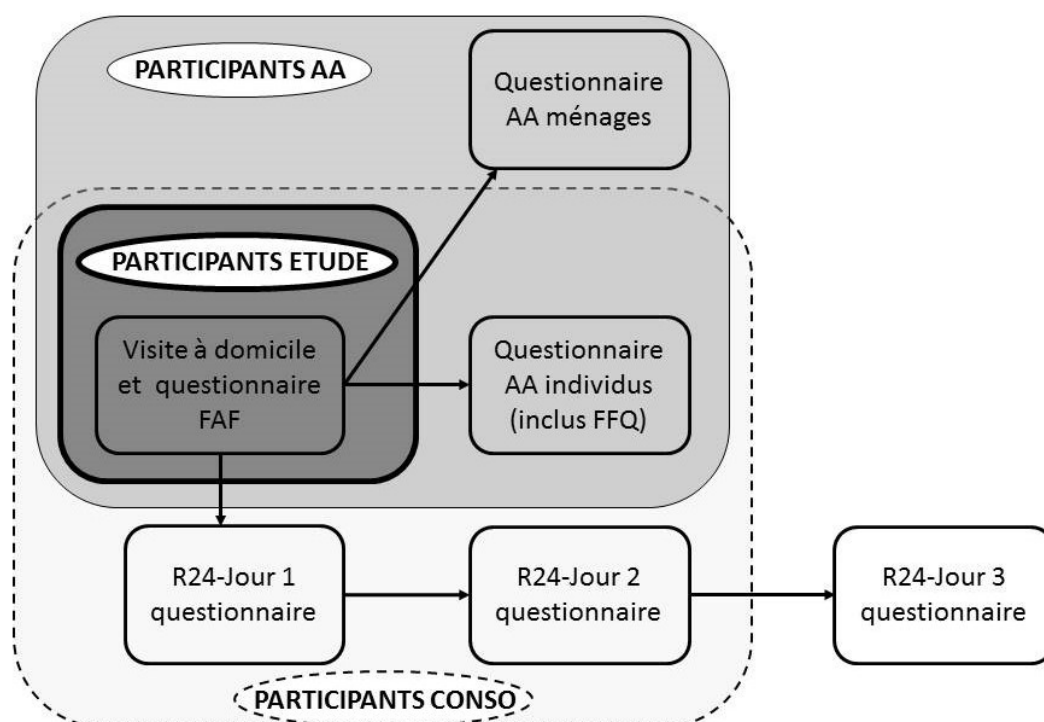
PARTICIPANTS AA

Questionnaire AA ménages

PARTICIPANTS ETUDE

Visite à domicile et questionnaire FAF

Questionnaire AA individus (inclus FFQ)

R24-Jour 1 questionnaire

R24-Jour 2 questionnaire

R24-Jour 3 questionnaire

PARTICIPANTS CONSO